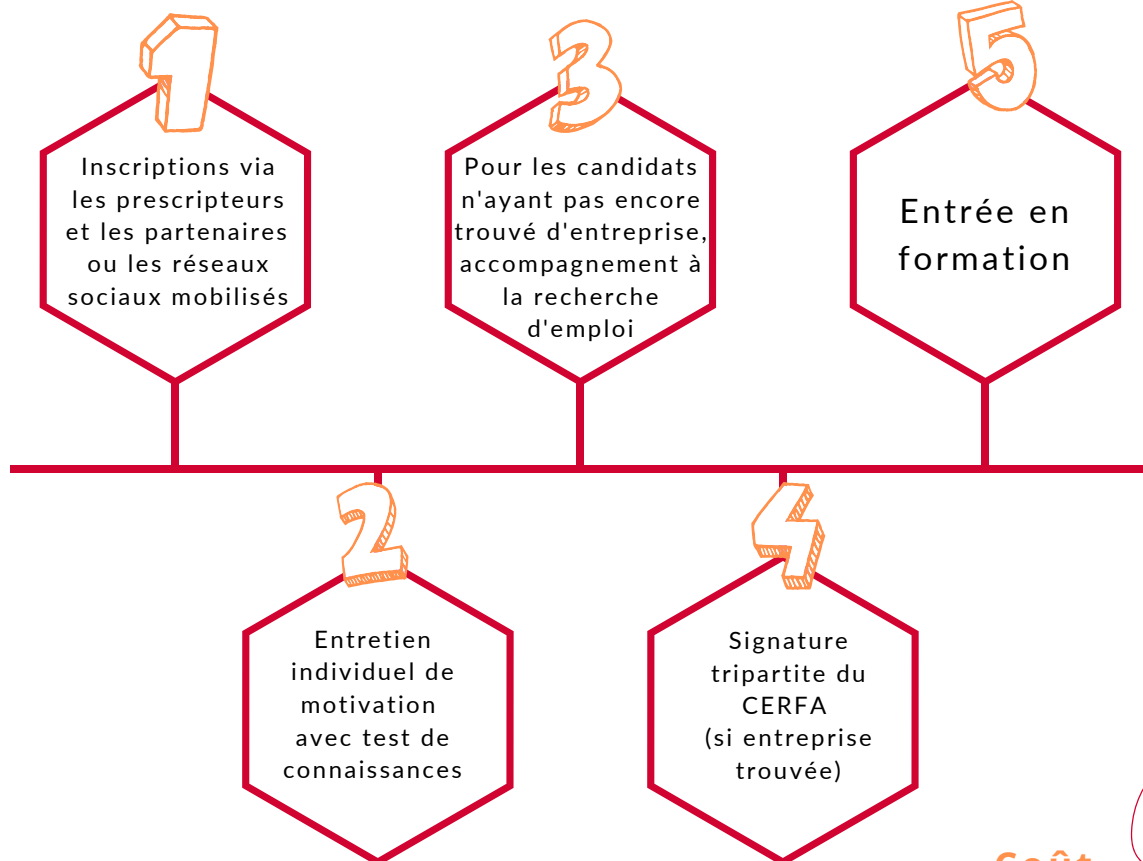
1

Inscriptions via les prescripteurs et les partenaires ou les réseaux sociaux mobilisés

3

Pour les candidats n'ayant pas encore trouvé d'entreprise, accompagnement à la recherche d'emploi

5

Entrée en formation

2

Entretien individuel de motivation avec test de connaissances

4

Signature tripartite du CERFA (si entreprise trouvée)

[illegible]